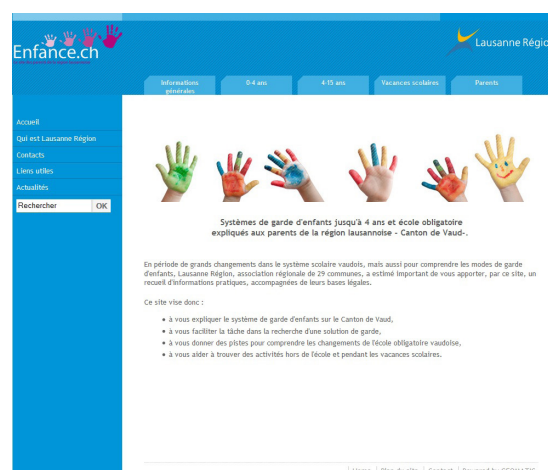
Enfance.ch

Lausanne Région

Informations générales
0-4 ans
4-15 ans
Vacances scolaires
Parents

Accueil
Qui est Lausanne Région
Contacts
Liens utiles
Actualités
Rechercher
OK

Systèmes de garde d'enfants jusqu'à 4 ans et école obligatoire expliqués aux parents de la région lausannoise - Canton de Vaud-.

En période de grands changements dans le système scolaire vaudois, mais aussi pour comprendre les modes de garde d'enfants, Lausanne Région, association régionale de 29 communes, a estimé important de vous apporter, par ce site, un recueil d'informations pratiques, accompagnées de leurs bases légales.

Ce site vise donc :

• à vous expliquer le système de garde d'enfants sur le Canton de Vaud,
• à vous faciliter la tâche dans la recherche d'une solution de garde,
• à vous donner des pistes pour comprendre les changements de l'école obligatoire vaudoise,
• à vous aider à trouver des activités hors de l'école et pendant les vacances scolaires.

| Home | Plan du site | Contact | Powered by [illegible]